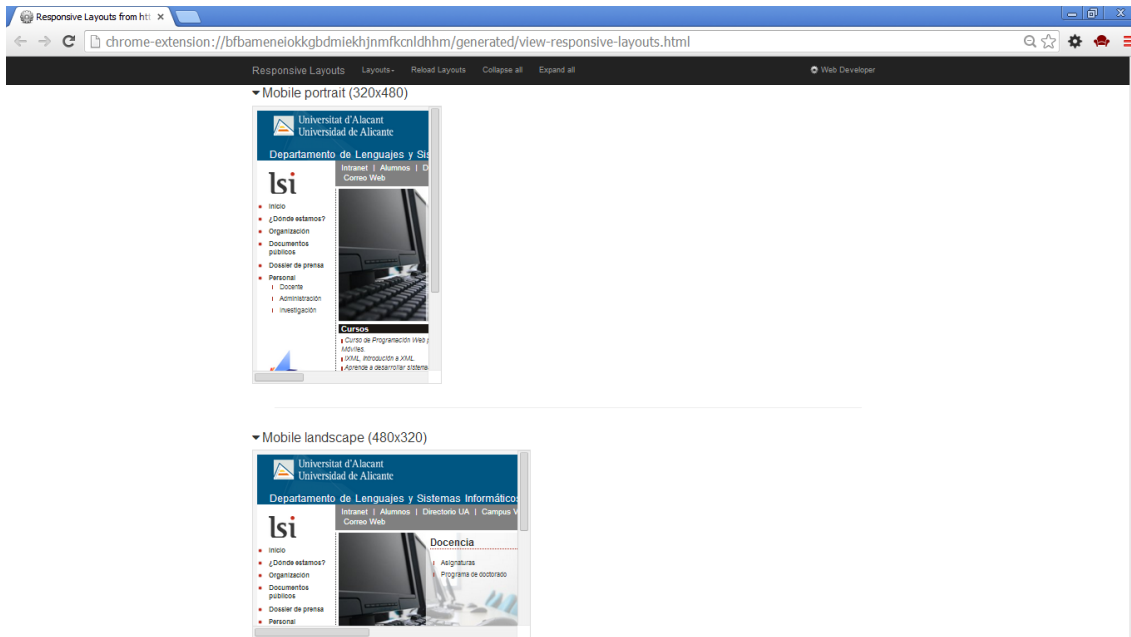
Responsive Layouts from htt ×

chrome-extension://bfbameneiokkgbdmiekhjnmfkcnldhhm/generated/view-responsive-layouts.html

Responsive Layouts Layouts▾ Reload Layouts Collapse all Expand all

Web Developer

▾Mobile portrait (320x480)

Universitat d'Alacant
Universidad de Alicante

Departamento de Lenguajes y Sis

Intranet | Alumnos | D
Correo Web

lsi

Inicio
¿Dónde estamos?
Organización
Documentos públicos
Dossier de prensa
Personal
Docente
Administración
Investigación

Cursos
Curso de Programación Web p Móviles
IXML, Introducción a XML
Aprende a desarrollar sistema

▾Mobile landscape (480x320)

Universitat d'Alacant
Universidad de Alicante

Departamento de Lenguajes y Sistemas Informáticos

Intranet | Alumnos | Directorio UA | Campus V
Correo Web

lsi

Inicio
¿Dónde estamos?
Organización
Documentos públicos
Dossier de prensa
Personal

Docencia
Asignaturas
Programa de doctorado